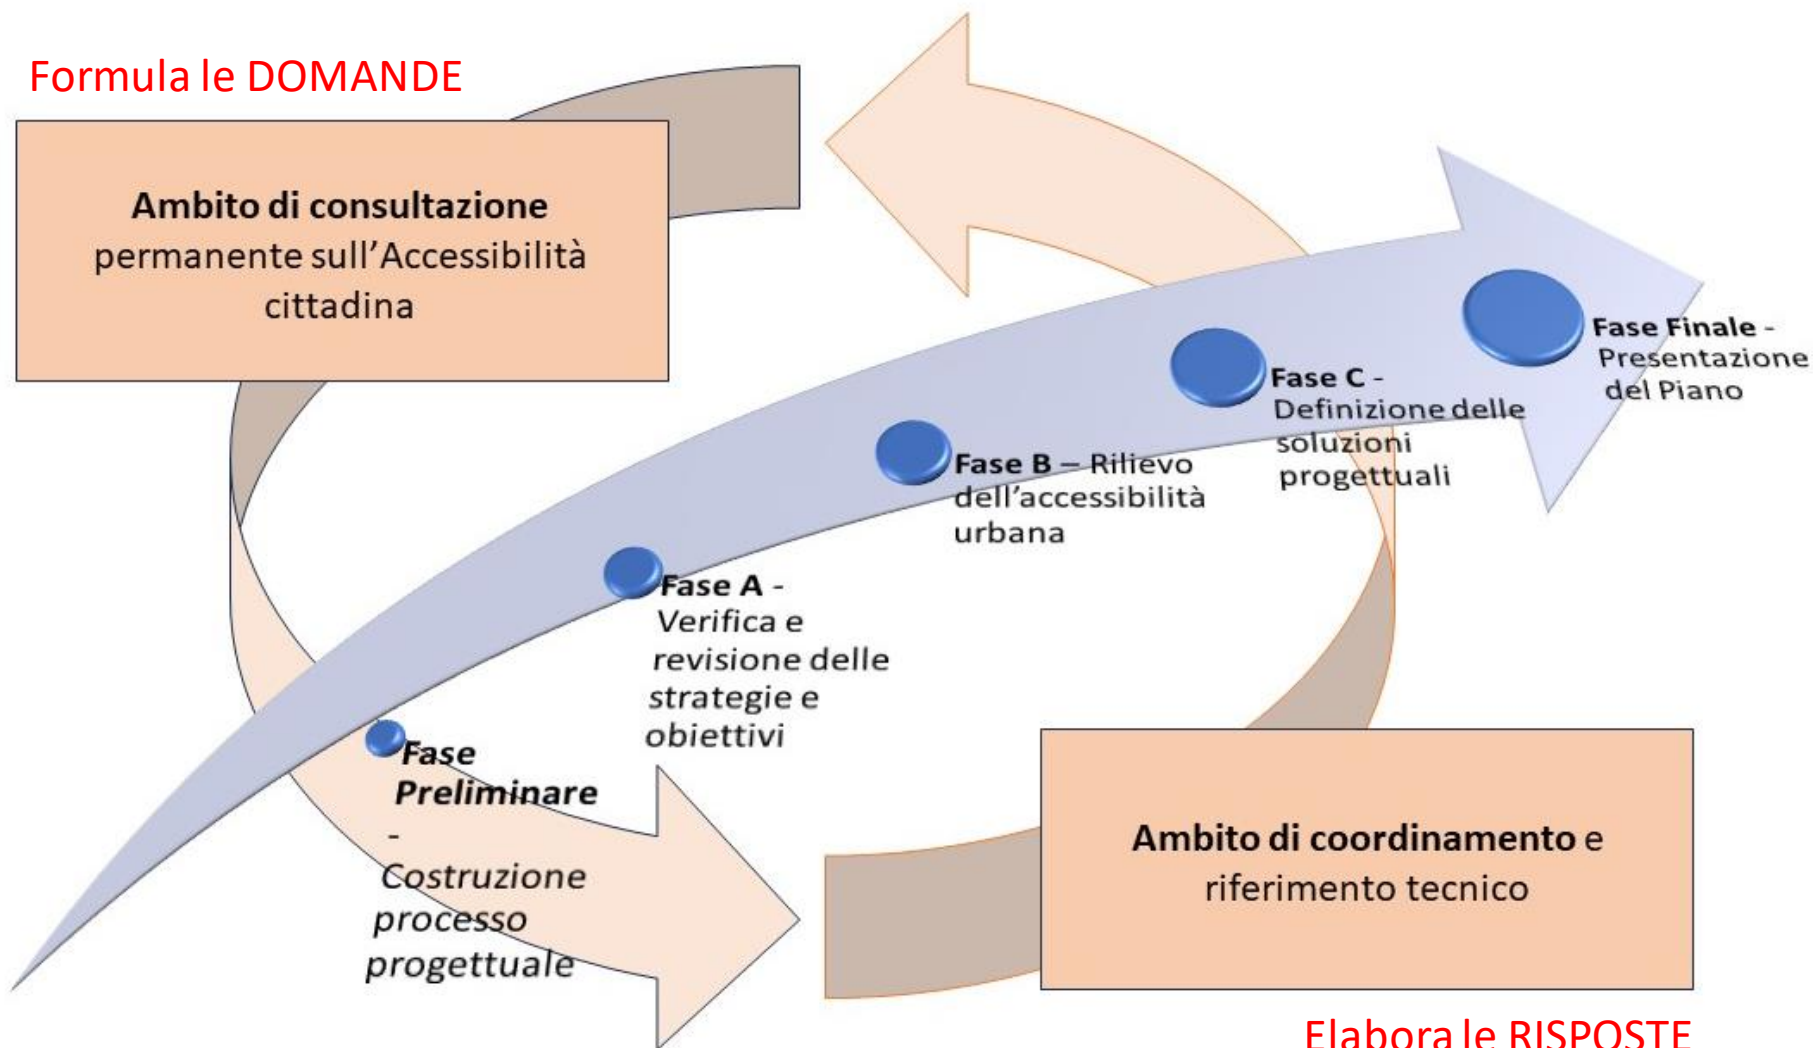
Formula le DOMANDE

**Ambito di consultazione** permanente sull'Accessibilità cittadina

**Fase Preliminare** - Costruzione processo progettuale

**Fase A** - Verifica e revisione delle strategie e obiettivi

**Fase B** – Rilievo dell'accessibilità urbana

**Fase C** - Definizione delle soluzioni progettuali

**Fase Finale** - Presentazione del Piano

**Ambito di coordinamento** e riferimento tecnico

Elabora le RISPOSTE